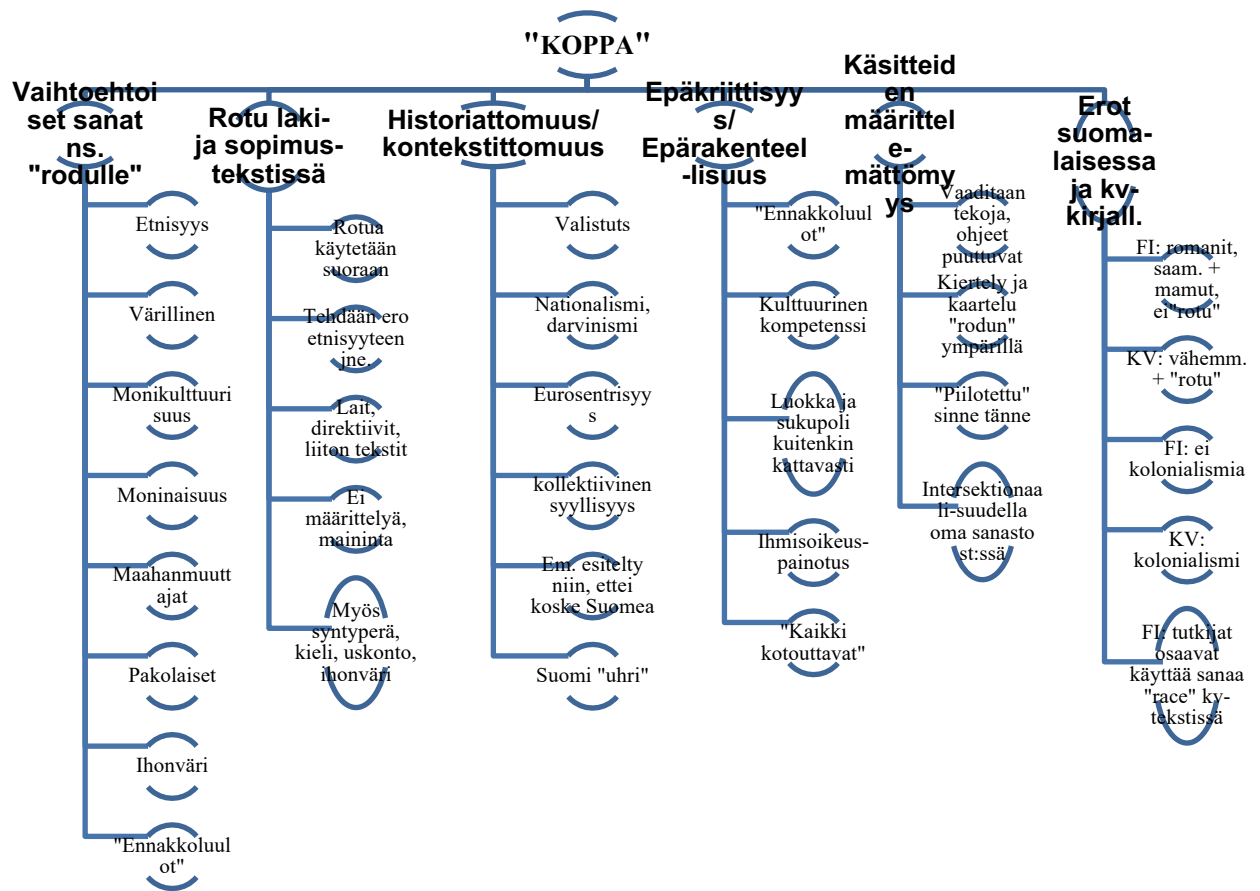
"KOPPA"

Vaihtoehtoiset sanat ns. "rodulle"

Etnisyys

Värillinen

Monikulttuurisuus

Moninaisuus

Maahanmuuttajat

Pakolaiset

Ihonväri

"Ennakkoluulot"

Rotu laki- ja sopimustekstissä

Rotua käytetään suoraan

Tehdään ero etnisyyteen jne.

Lait, direktiivit, liiton tekstit

Ei määrittelyä, maininta

Myös syntyperä, kieli, uskonto, ihonväri

Historiattomuus/ kontekstittomuus

Valistuts

Nationalismi, darvinismi

Eurosentrisyys

kollektiivinen syyllisyys

Em. esitelty niin, ettei koske Suomea

Suomi "uhri"

Epäkriittisyys/ Epärakenteellisuus

"Ennakkoluulot"

Kulttuurinen kompetenssi

Luokka ja sukupoli kuitenkin kattavasti

Ihmisoikeus-painotus

"Kaikki kotouttavat"

Käsitteiden määrittelemättömyys

Vaaditaan tekoja, ohjeet puuttuvat

Kiertely ja kaartelu "rodun" ympärillä

"Piilotettu" sinne tänne

Intersektionaali-suudella oma sanasto st:ssä

Erot suomalaisessa ja kv-kirjall.

FI: romanit, saam. + mamut, ei"rotu"

KV: vähemm. + "rotu"

FI: ei kolonialismia

KV: kolonialismi

FI: tutkijat osaavat käyttää sanaa "race" ky-tekstissä